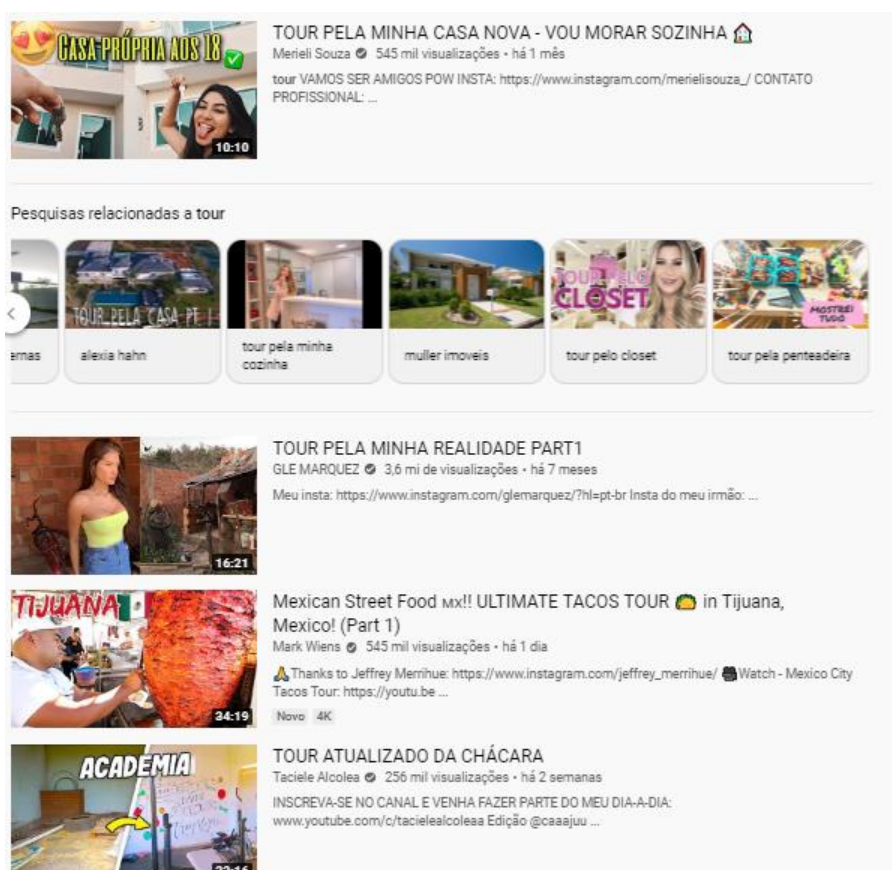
CASA PRÓPRIA AOS 18
10:10
TOUR PELA MINHA CASA NOVA - VOU MORAR SOZINHA
Merieli Souza · 545 mil visualizações • há 1 mês
tour VAMOS SER AMIGOS POW INSTA: https://www.instagram.com/merielisouza_/ CONTATO PROFISSIONAL: ...

Pesquisas relacionadas a tour

ernas
TOUR PELA CASA PT 1
alexia hahn
tour pela minha cozinha
muller imoveis
TOUR PELO CLOSET
tour pelo closet
MOSTREI TUDO
tour pela penteadeira

16:21
TOUR PELA MINHA REALIDADE PART1
GLE MARQUEZ · 3,6 mi de visualizações • há 7 meses
Meu insta: https://www.instagram.com/glemarquez/?hl=pt-br Insta do meu irmão: ...

TIJUANA
34:19
Mexican Street Food MX!! ULTIMATE TACOS TOUR in Tijuana, Mexico! (Part 1)
Mark Wiens · 545 mil visualizações • há 1 dia
Thanks to Jeffrey Merrihue: https://www.instagram.com/jeffrey_merrihue/ Watch - Mexico City Tacos Tour: https://youtu.be ...
Novo 4K

ACADEMIA
TOUR ATUALIZADO DA CHÁCARA
Taciele Alcolea · 256 mil visualizações • há 2 semanas
INSCREVA-SE NO CANAL E VENHA FAZER PARTE DO MEU DIA-A-DIA: www.youtube.com/c/tacielealcoleaa Edição @caaajuu ...